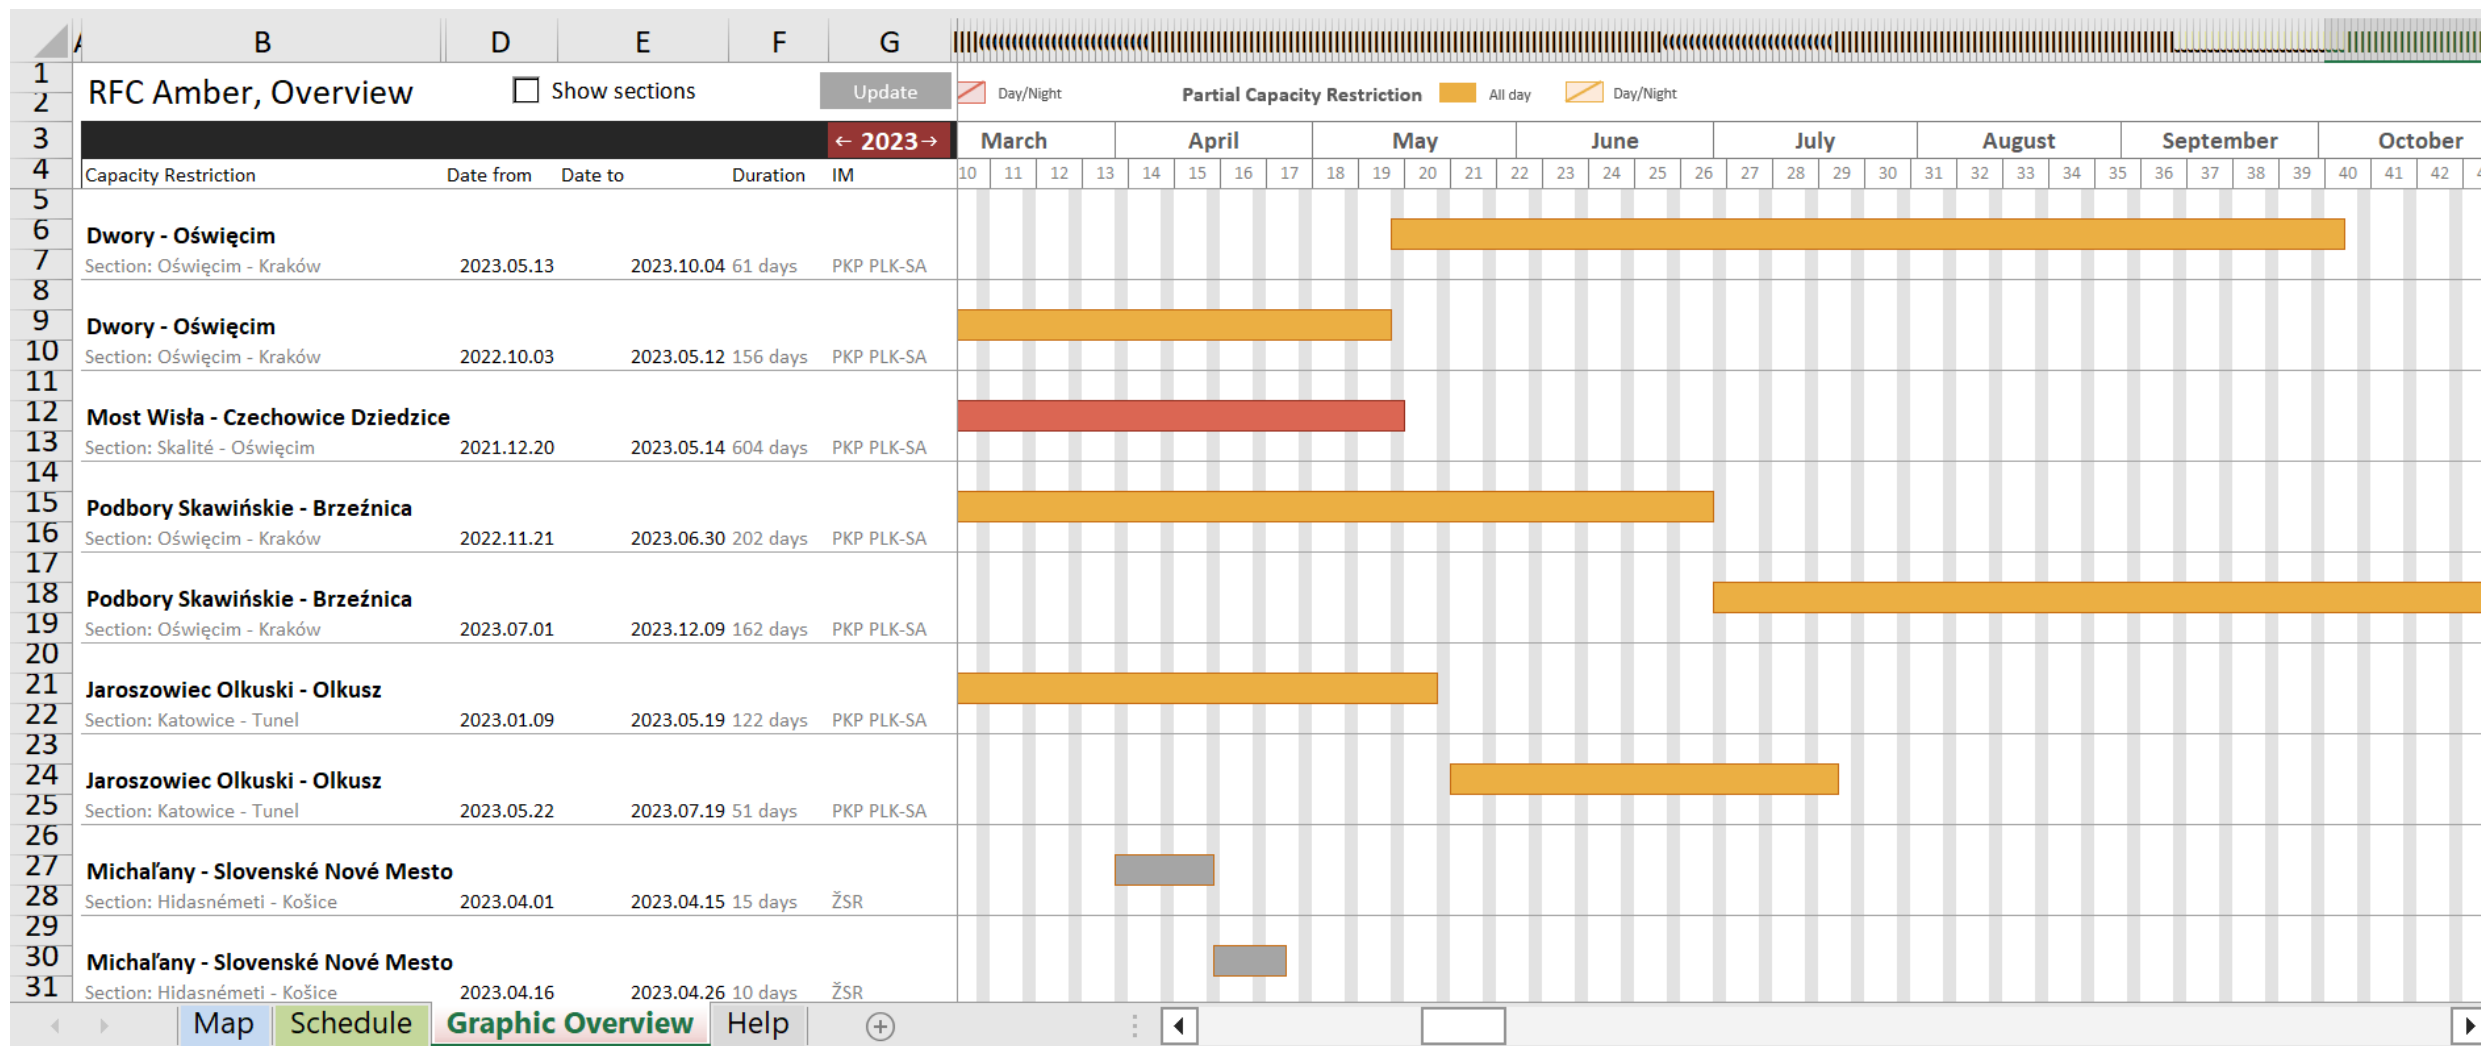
| | A | B | D | E | F | G |
|---|---|---|---|---|---|---|
| 1 | | RFC Amber, Overview | Show sections | | | Update |
| 3 | | | | | | ← 2023 → |
| 4 | | Capacity Restriction | Date from | Date to | Duration | IM |
| 6 | | Dwory - Oświęcim | | | | |
| 7 | | Section: Oświęcim - Kraków | 2023.05.13 | 2023.10.04 | 61 days | PKP PLK-SA |
| 9 | | Dwory - Oświęcim | | | | |
| 10 | | Section: Oświęcim - Kraków | 2022.10.03 | 2023.05.12 | 156 days | PKP PLK-SA |
| 12 | | Most Wisła - Czechowice Dziedzice | | | | |
| 13 | | Section: Skalité - Oświęcim | 2021.12.20 | 2023.05.14 | 604 days | PKP PLK-SA |
| 15 | | Podbory Skawińskie - Brzeźnica | | | | |
| 16 | | Section: Oświęcim - Kraków | 2022.11.21 | 2023.06.30 | 202 days | PKP PLK-SA |
| 18 | | Podbory Skawińskie - Brzeźnica | | | | |
| 19 | | Section: Oświęcim - Kraków | 2023.07.01 | 2023.12.09 | 162 days | PKP PLK-SA |
| 21 | | Jaroszowiec Olkuski - Olkusz | | | | |
| 22 | | Section: Katowice - Tunel | 2023.01.09 | 2023.05.19 | 122 days | PKP PLK-SA |
| 24 | | Jaroszowiec Olkuski - Olkusz | | | | |
| 25 | | Section: Katowice - Tunel | 2023.05.22 | 2023.07.19 | 51 days | PKP PLK-SA |
| 27 | | Michaľany - Slovenské Nové Mesto | | | | |
| 28 | | Section: Hidasnémeti - Košice | 2023.04.01 | 2023.04.15 | 15 days | ŽSR |
| 30 | | Michaľany - Slovenské Nové Mesto | | | | |
| 31 | | Section: Hidasnémeti - Košice | 2023.04.16 | 2023.04.26 | 10 days | ŽSR |

Day/Night Partial Capacity Restriction All day Day/Night

March April May June July August September October

10 11 12 13 14 15 16 17 18 19 20 21 22 23 24 25 26 27 28 29 30 31 32 33 34 35 36 37 38 39 40 41 42

Map Schedule Graphic Overview Help